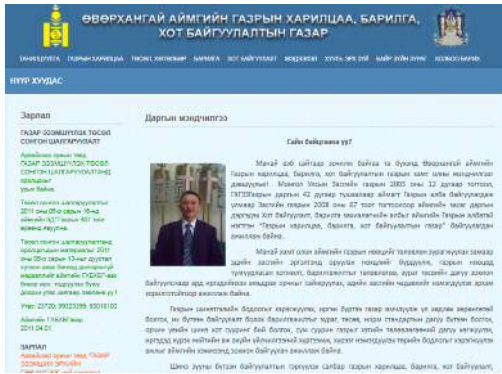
ӨВӨРХАНГАЙ АЙМГИЙН ГАЗРЫН ХАРИЛЦАА, БАРИЛГА, ХОТ БАЙГУУЛАЛТЫН ГАЗАР

ТАНИЛЦУУЛГА ГАЗРЫН ХАРИЛЦАА ТӨСӨЛ, ХӨТӨЛБӨР БАРИЛГА ХОТ БАЙГУУЛАЛТ МЭДЭЭЛЭЛ ХУУЛЬ ЭРХ ЗҮЙ БАЙР ЗҮЙН ЗУРАГ ХОЛБОО БАРИХ

НҮҮР ХУУДАС

Зарлал

ГАЗАР ЭЗЭМШҮҮЛЭХ ТӨСӨЛ СОНГОН ШАЛГАРУУЛАЛТ

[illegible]

Даргын мэндчилгээ

Сайн байцгаана уу?

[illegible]

ЗАРЛАЛ

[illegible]